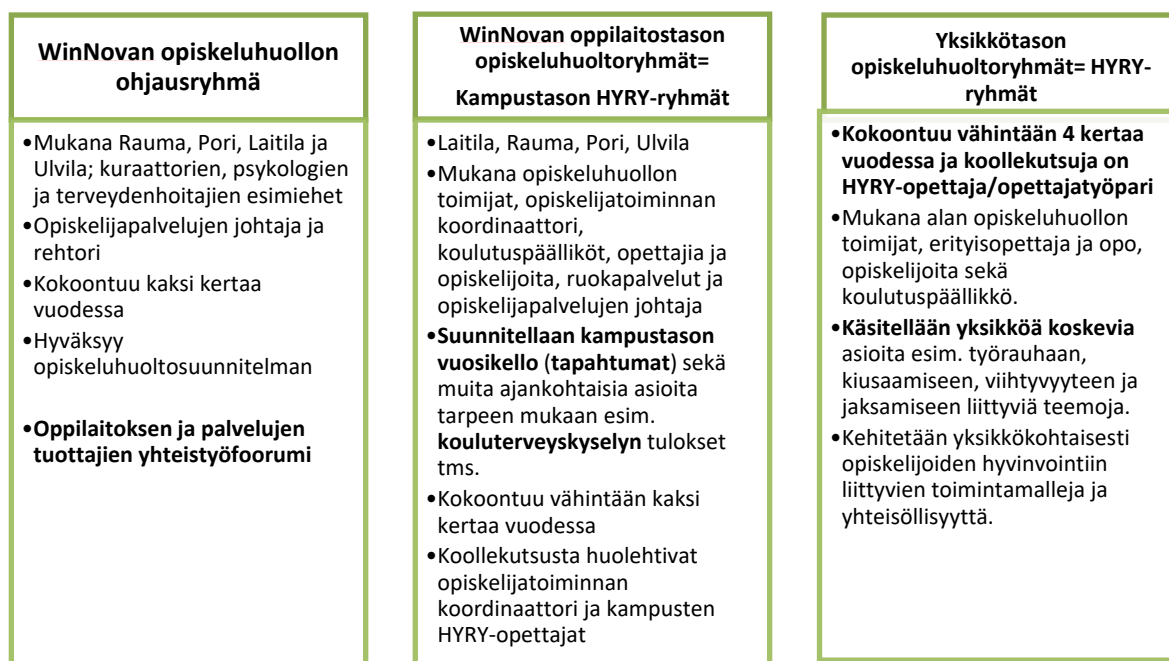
WinNovan opiskeluhuollon ohjausryhmä

•Mukana Rauma, Pori, Laitila ja Ulvila; kuraattorien, psykologien ja terveydenhoitajien esimiehet
•Opiskelijapalvelujen johtaja ja rehtori
•Kokoontuu kaksi kertaa vuodessa
•Hyväksyy opiskeluhuoltosuunnitelman

•Oppilaitoksen ja palvelujen tuottajien yhteistyöfoorumi

WinNovan oppilaitostason opiskeluhuoltoryhmät=

Kampustason HYRY-ryhmät

•Laitila, Rauma, Pori, Ulvila
•Mukana opiskeluhuollon toimijat, opiskelijatoiminnan koordinaattori, koulutuspäälliköt, opettajia ja opiskelijoita, ruokapalvelut ja opiskelijapalvelujen johtaja
•Suunnitellaan kampustason vuosikello (tapahtumat) sekä muita ajankohtaisia asioita tarpeen mukaan esim. kouluterveyskyselyn tulokset tms.
•Kokoontuu vähintään kaksi kertaa vuodessa
•Koollekutsusta huolehtivat opiskelijatoiminnan koordinaattori ja kampusten HYRY-opettajat

Yksikkötason opiskeluhuoltoryhmät= HYRY-ryhmät

•Kokoontuu vähintään 4 kertaa vuodessa ja koollekutsuja on HYRY-opettaja/opettajatyöpari
•Mukana alan opiskeluhuollon toimijat, erityisopettaja ja opo, opiskelijoita sekä koulutuspäällikkö.
•Käsitellään yksikköä koskevia asioita esim. työrauhaan, kiusaamiseen, viihtyvyyteen ja jaksamiseen liittyviä teemoja.
•Kehitetään yksikkökohtaisesti opiskelijoiden hyvinvointiin liittyvien toimintamalleja ja yhteisöllisyyttä.